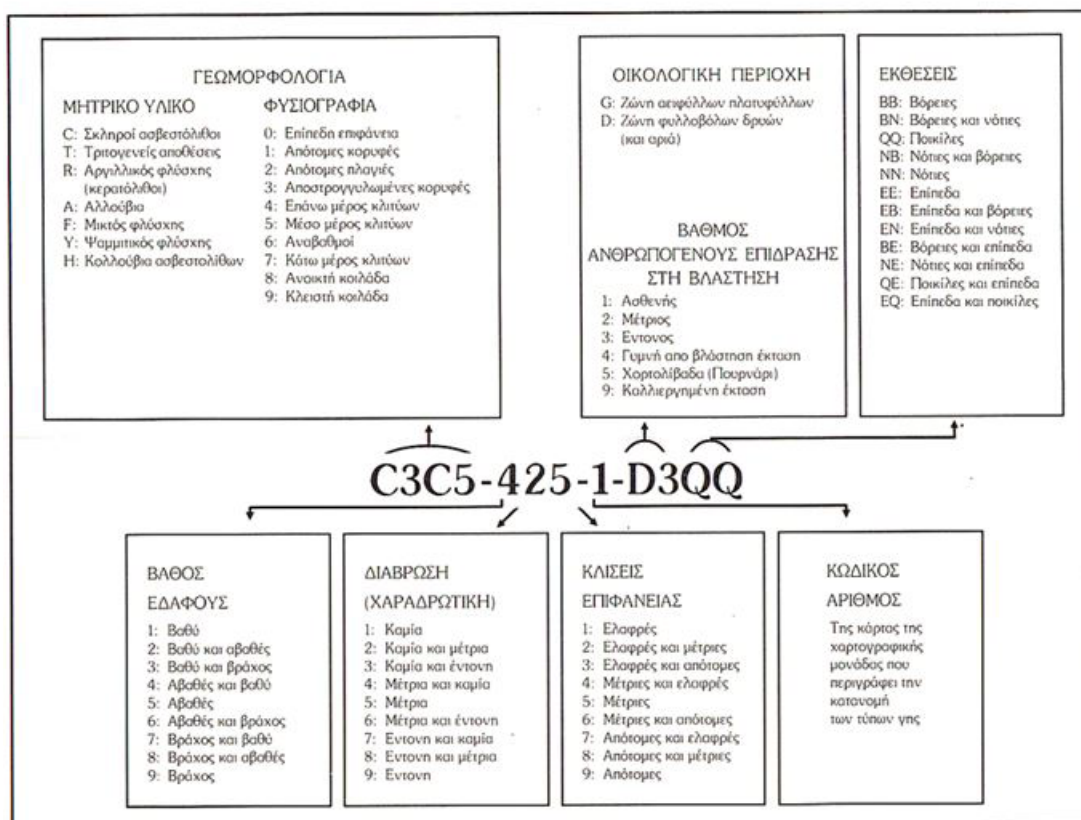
ΓΕΩΜΟΡΦΟΛΟΓΙΑ

ΜΗΤΡΙΚΟ ΥΛΙΚΟ
C: Σκληροί ασβεστόλιθοι
T: Τριτογενείς αποθέσεις
R: Αργιλλικός φλύσχης (κερατόλιθοι)
A: Αλλούβια
F: Μικτός φλύσχης
Y: Ψαμμιτικός φλύσχης
H: Κολλούβια ασβεστολίθων

ΦΥΣΙΟΓΡΑΦΙΑ
0: Επίπεδη επιφάνεια
1: Απότομες κορυφές
2: Απότομες πλαγιές
3: Αποστρογγυλωμένες κορυφές
4: Επάνω μέρος κλιτύων
5: Μέσο μέρος κλιτύων
6: Αναβαθμοί
7: Κάτω μέρος κλιτύων
8: Ανοικτή κοιλάδα
9: Κλειστή κοιλάδα

ΟΙΚΟΛΟΓΙΚΗ ΠΕΡΙΟΧΗ
G: Ζώνη αειφύλλων πλατυφύλλων
D: Ζώνη φυλλοβόλων δρυών (και αριά)

ΒΑΘΜΟΣ ΑΝΘΡΩΠΟΓΕΝΟΥΣ ΕΠΙΔΡΑΣΗΣ ΣΤΗ ΒΛΑΣΤΗΣΗ
1: Ασθενής
2: Μέτριος
3: Εντονος
4: Γυμνή απο βλάστηση έκταση
5: Χορτολίβαδα (Πουρνάρι)
9: Καλλιεργημένη έκταση

ΕΚΘΕΣΕΙΣ
BB: Βόρειες
BN: Βόρειες και νότιες
QQ: Ποικίλες
NB: Νότιες και βόρειες
NN: Νότιες
EE: Επίπεδα
EB: Επίπεδα και βόρειες
EN: Επίπεδα και νότιες
BE: Βόρειες και επίπεδα
NE: Νότιες και επίπεδα
QE: Ποικίλες και επίπεδα
EQ: Επίπεδα και ποικίλες

C3C5-425-1-D3QQ

ΒΑΘΟΣ ΕΔΑΦΟΥΣ
1: Βαθύ
2: Βαθύ και αβαθές
3: Βαθύ και βράχος
4: Αβαθές και βαθύ
5: Αβαθές
6: Αβαθές και βράχος
7: Βράχος και βαθύ
8: Βράχος και αβαθές
9: Βράχος

ΔΙΑΒΡΩΣΗ (ΧΑΡΑΔΡΩΤΙΚΗ)
1: Καμία
2: Καμία και μέτρια
3: Καμία και έντονη
4: Μέτρια και καμία
5: Μέτρια
6: Μέτρια και έντονη
7: Εντονη και καμία
8: Εντονη και μέτρια
9: Εντονη

ΚΛΙΣΕΙΣ ΕΠΙΦΑΝΕΙΑΣ
1: Ελαφρές
2: Ελαφρές και μέτριες
3: Ελαφρές και απότομες
4: Μέτριες και ελαφρές
5: Μέτριες
6: Μέτριες και απότομες
7: Απότομες και ελαφρές
8: Απότομες και μέτριες
9: Απότομες

ΚΩΔΙΚΟΣ ΑΡΙΘΜΟΣ
Της κάρτας της χαρτογραφικής μονάδος που περιγράφει την κατανομή των τύπων γης